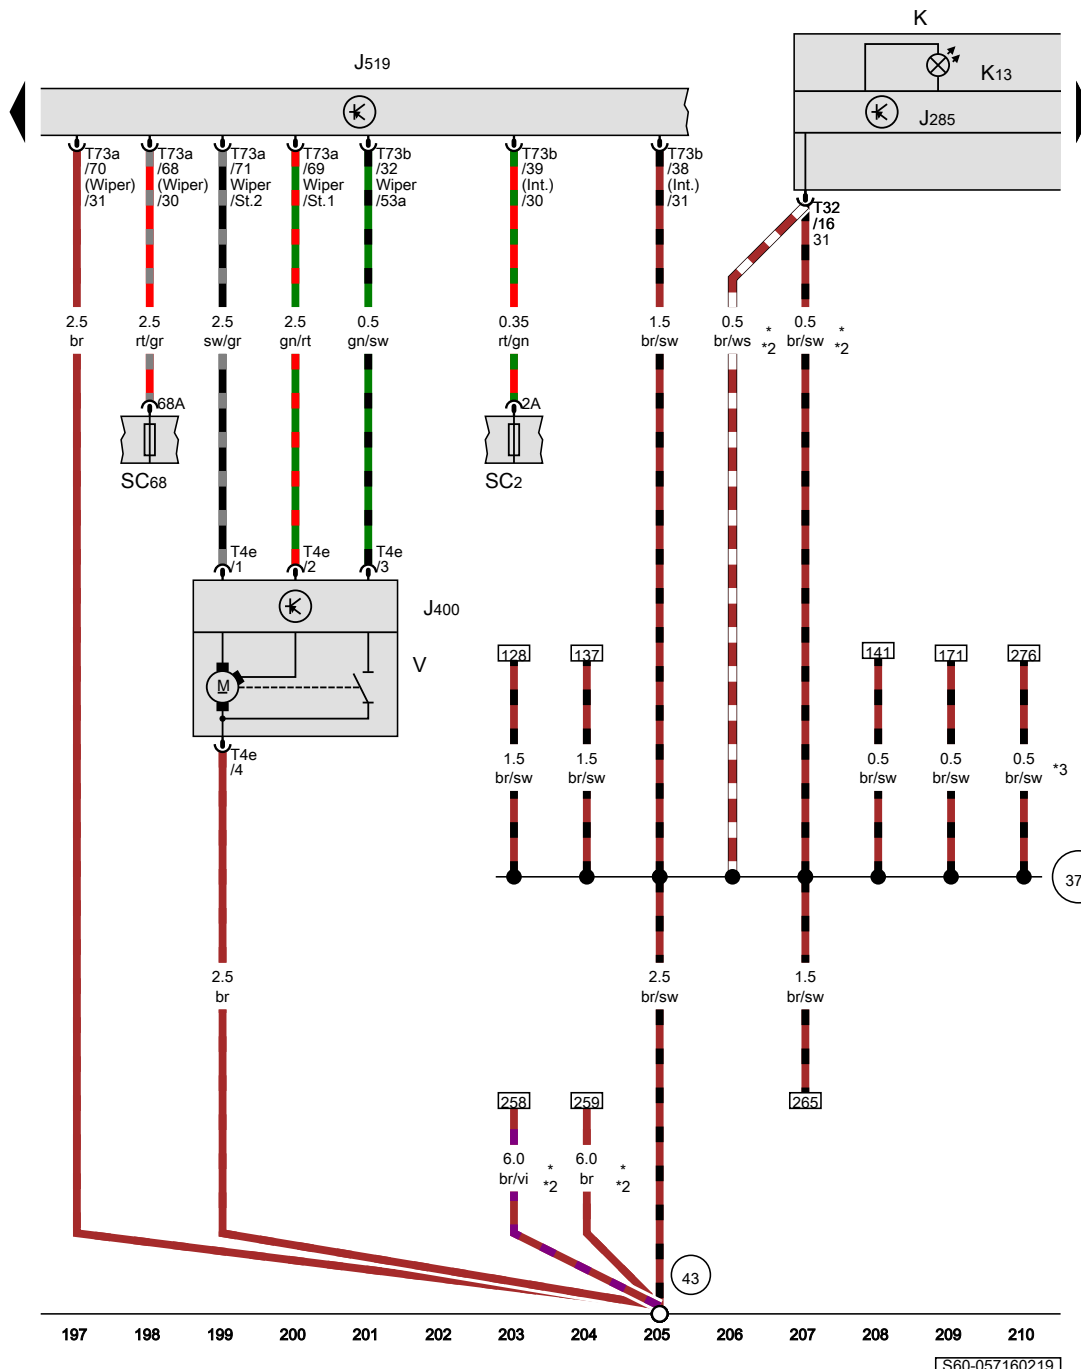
J519

K

K13

J285

T73a /70 (Wiper) /31

T73a /68 (Wiper) /30

T73a /71 Wiper /St.2

T73a /69 Wiper /St.1

T73b /32 Wiper /53a

T73b /39 (Int.) /30

T73b /38 (Int.) /31

T32 /16 31

2.5 br

2.5 rt/gr

2.5 sw/gr

2.5 gn/rt

0.5 gn/sw

0.35 rt/gn

1.5 br/sw

0.5 br/ws *2

0.5 br/sw *2

68A

SC68

2A

SC2

T4e /1

T4e /2

T4e /3

J400

V

M

T4e /4

128

137

141

171

276

1.5 br/sw

1.5 br/sw

0.5 br/sw

0.5 br/sw

0.5 br/sw *3

37

2.5 br

2.5 br/sw

1.5 br/sw

258

259

265

6.0 br/vi *2

6.0 br *2

43

197 198 199 200 201 202 203 204 205 206 207 208 209 210

S60-057160219